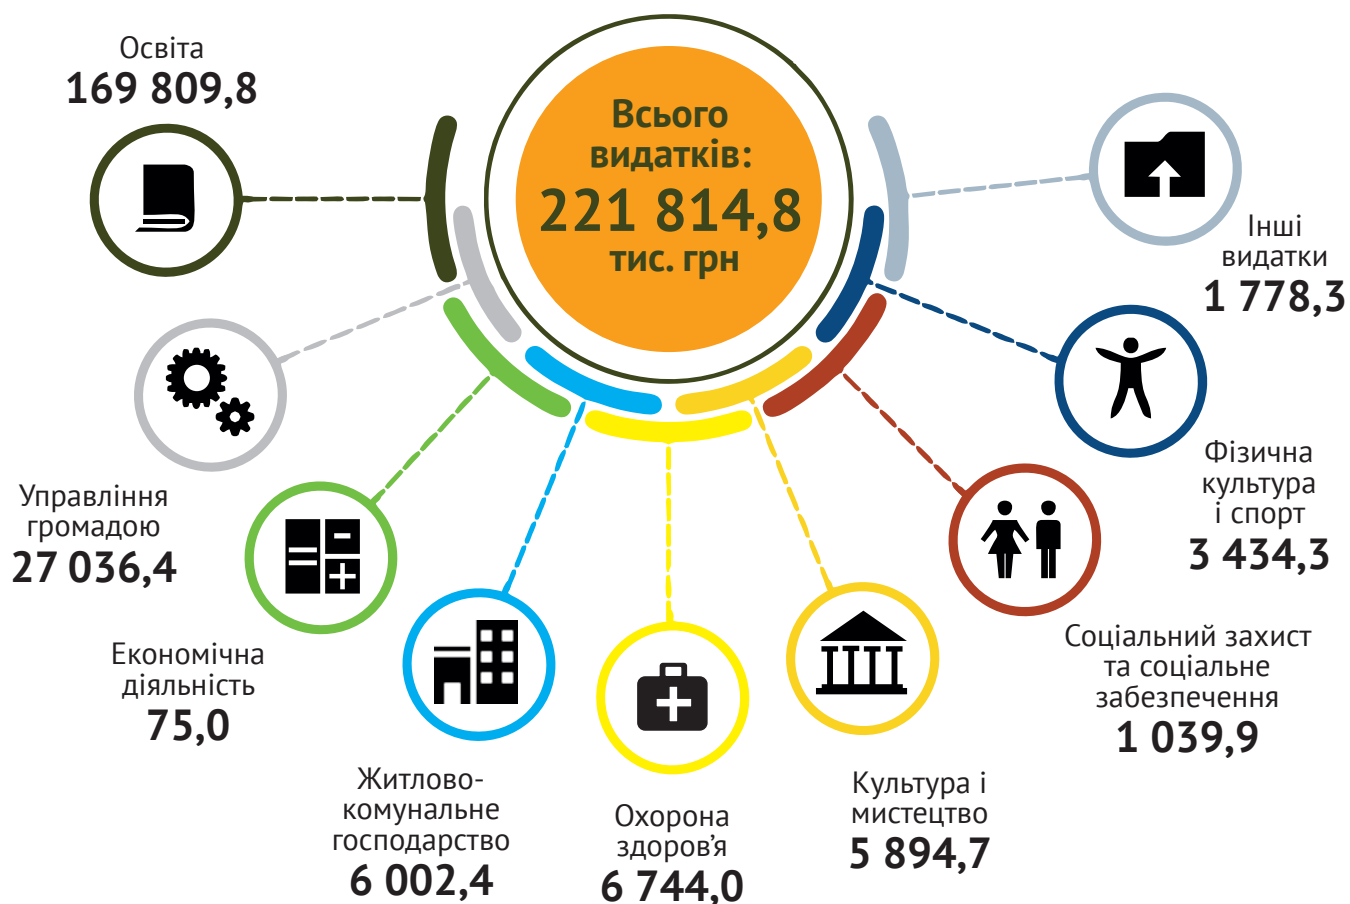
Освіта
169 809,8

Всього видатків:
221 814,8
тис. грн

Інші видатки
1 778,3

Фізична культура і спорт
3 434,3

Управління громадою
27 036,4

Економічна діяльність
75,0

Житлово-комунальне господарство
6 002,4

Охорона здоров'я
6 744,0

Культура і мистецтво
5 894,7

Соціальний захист та соціальне забезпечення
1 039,9